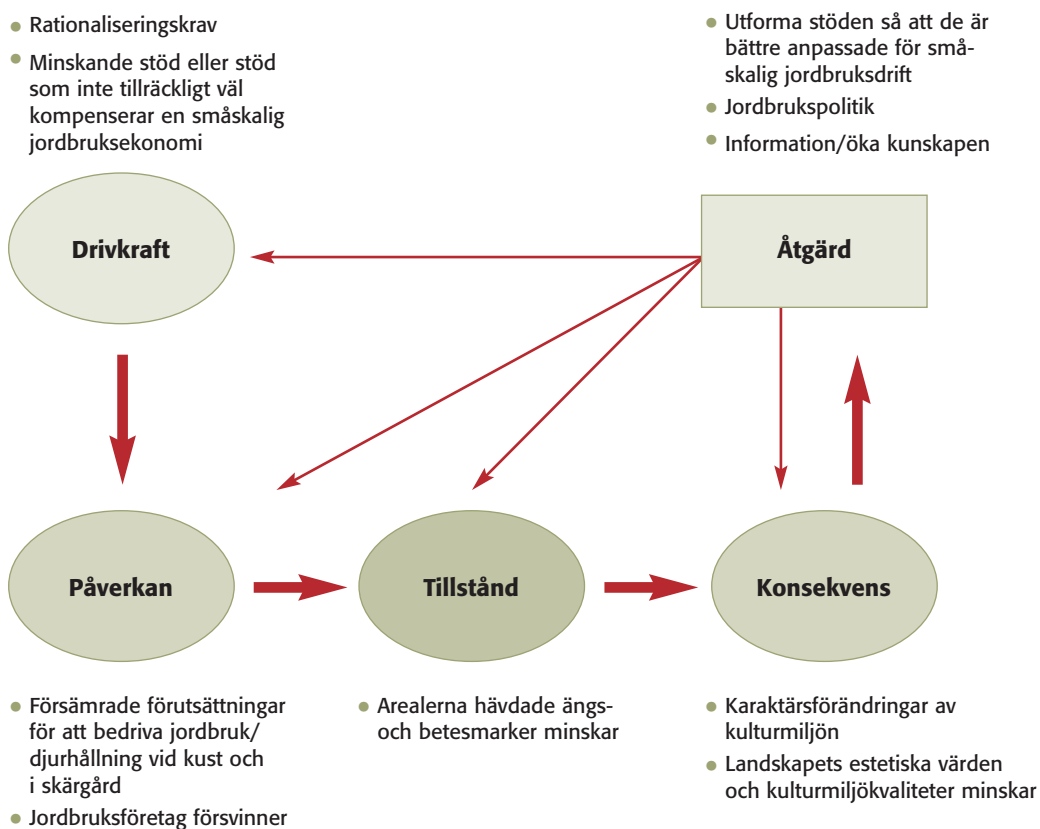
Rationaliseringskrav

Minskande stöd eller stöd som inte tillräckligt väl kompenserar en småskalig jordbruksekonomi

Utforma stöden så att de är bättre anpassade för småskalig jordbruksdrift

Jordbrukspolitik

Information/öka kunskapen

Drivkraft

Åtgärd

Påverkan

Tillstånd

Konsekvens

Försämrade förutsättningar för att bedriva jordbruk/djurhållning vid kust och i skärgård

Jordbruksföretag försvinner

Arealerna hävdade ängs- och betesmarker minskar

Karaktärsförändringar av kulturmiljön

Landskapets estetiska värden och kulturmiljökvaliteter minskar